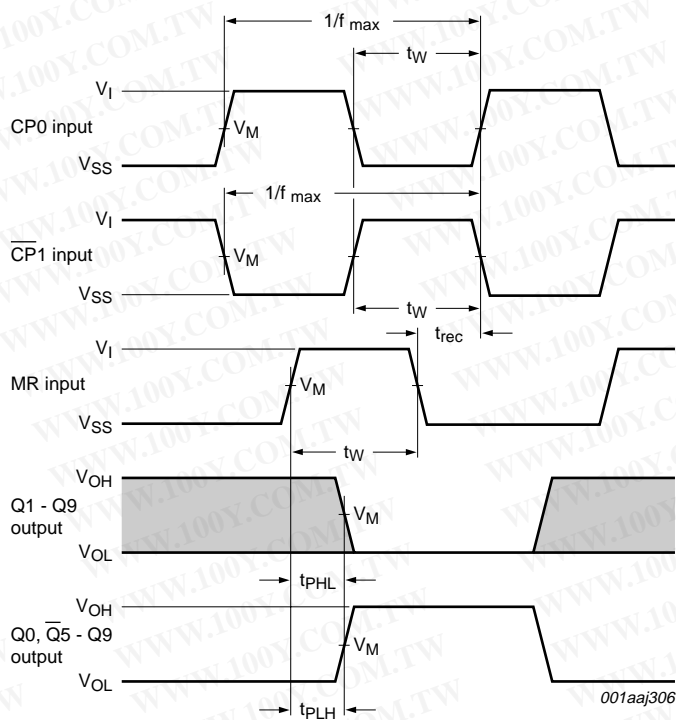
$1/f_{max}$

$t_W$

$V_I$

CP0 input

$V_M$

$V_{SS}$

$1/f_{max}$

$V_I$

$\overline{CP}1$ input

$V_M$

$V_{SS}$

$t_W$

$t_{rec}$

$V_I$

MR input

$V_M$

$V_{SS}$

$t_W$

$V_{OH}$

Q1 - Q9 output

$V_M$

$V_{OL}$

$t_{PHL}$

$V_{OH}$

Q0, $\overline{Q}5$ - Q9 output

$V_M$

$V_{OL}$

$t_{PLH}$

001aaj306

WWW.100Y.COM.TW